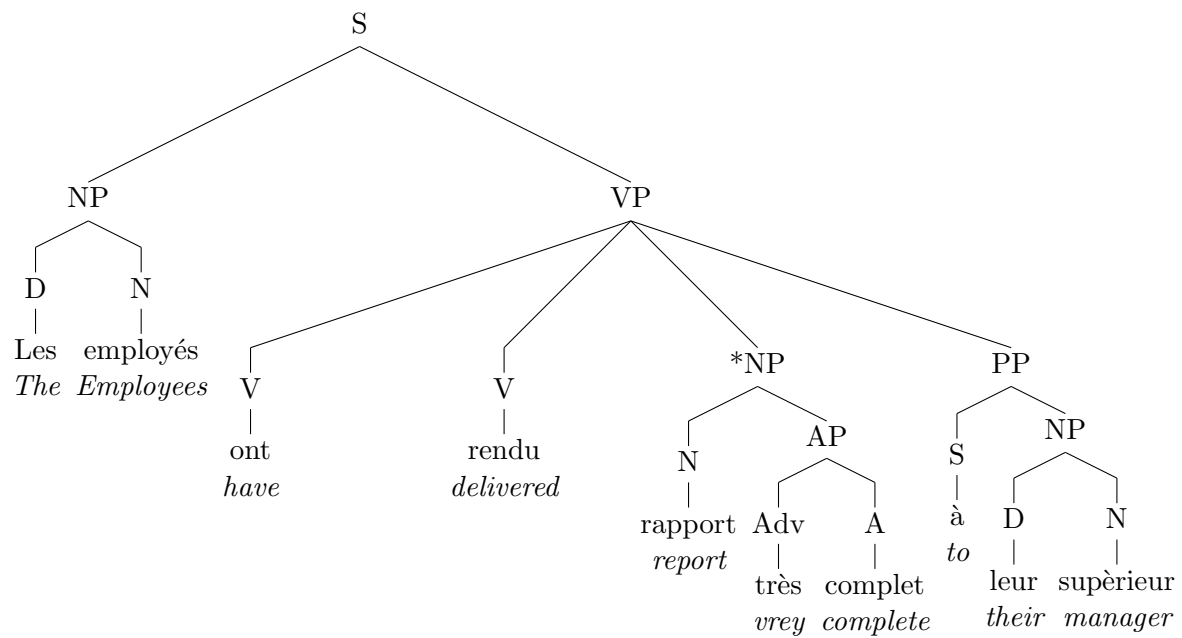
S

NP

D

Les
*The*

N

employés
*Employees*

VP

V

ont
*have*

V

rendu
*delivered*

*NP

N

rapport
*report*

AP

Adv

très
*vrey*

A

complet
*complete*

PP

S

à
*to*

NP

D

leur
*their*

N

supèrieur
*manager*